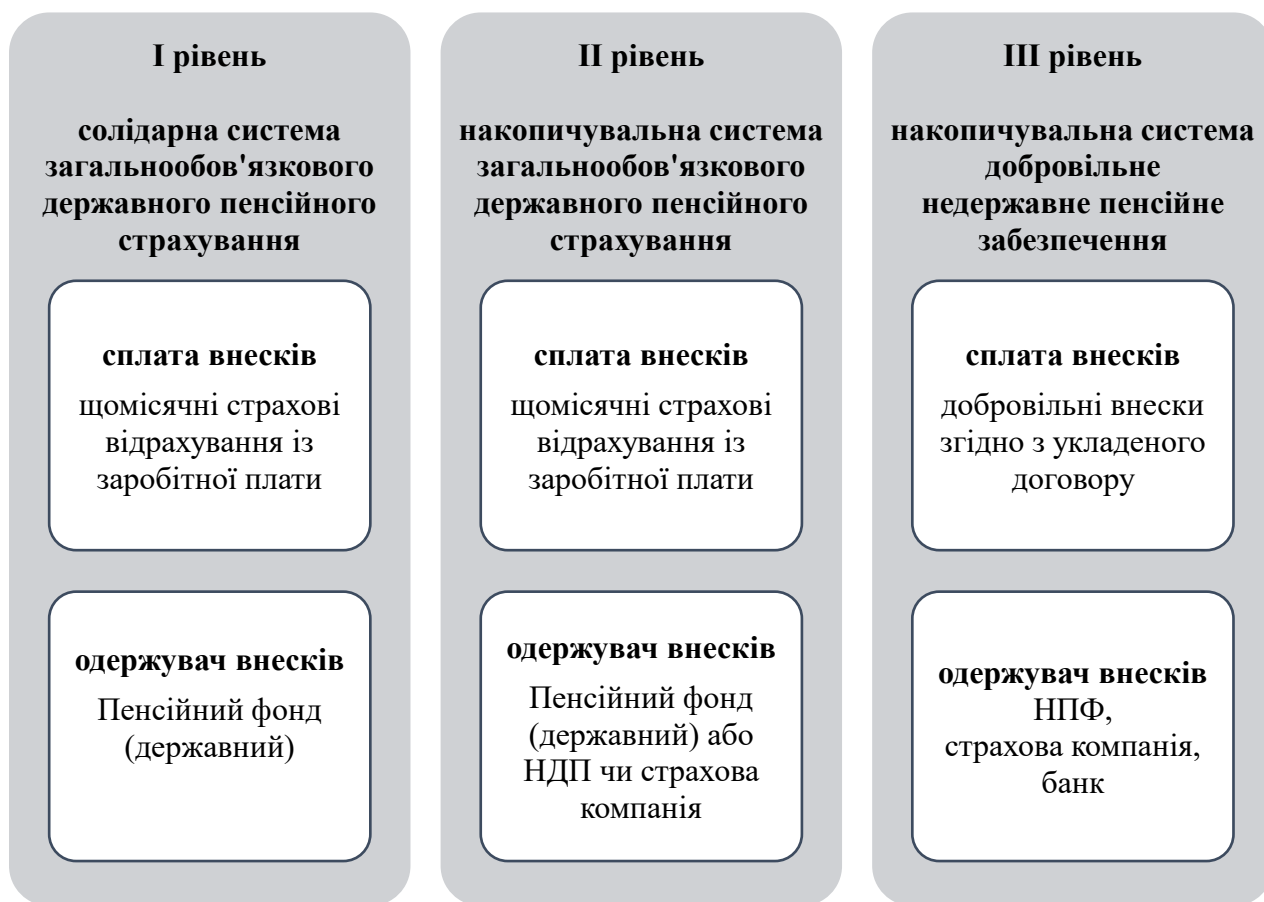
I рівень

солідарна система загальнообов'язкового державного пенсійного страхування

сплата внесків

щомісячні страхові відрахування із заробітної плати

одержувач внесків

Пенсійний фонд (державний)

II рівень

накопичувальна система загальнообов'язкового державного пенсійного страхування

сплата внесків

щомісячні страхові відрахування із заробітної плати

одержувач внесків

Пенсійний фонд (державний) або НДП чи страхова компанія

III рівень

накопичувальна система добровільне недержавне пенсійне забезпечення

сплата внесків

добровільні внески згідно з укладеного договору

одержувач внесків

НПФ, страхова компанія, банк